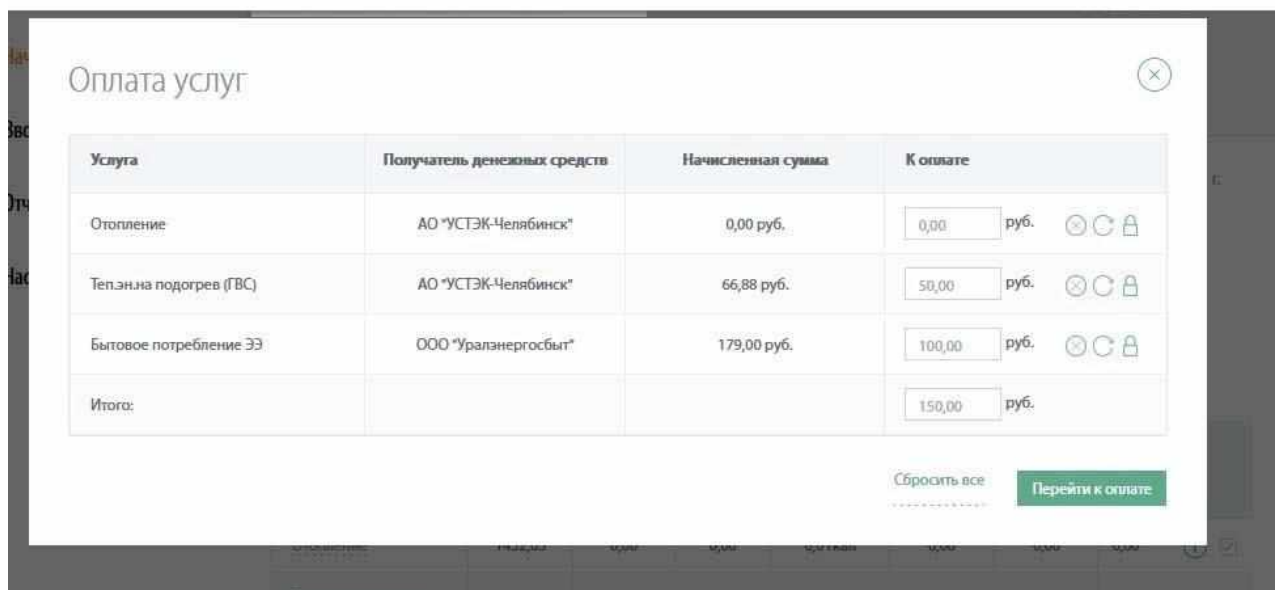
Оплата услуг

| Услуга | Получатель денежных средств | Начисленная сумма | К оплате |
|---|---|---|---|
| Отопление | АО "УСТЭК-Челябинск" | 0,00 руб. | 0,00 руб. |
| Теп.эн.на подогрев (ГВС) | АО "УСТЭК-Челябинск" | 66,88 руб. | 50,00 руб. |
| Бытовое потребление ЭЭ | ООО "Уралэнергосбыт" | 179,00 руб. | 100,00 руб. |
| Итого: | | | 150,00 руб. |

Сбросить все

Перейти к оплате